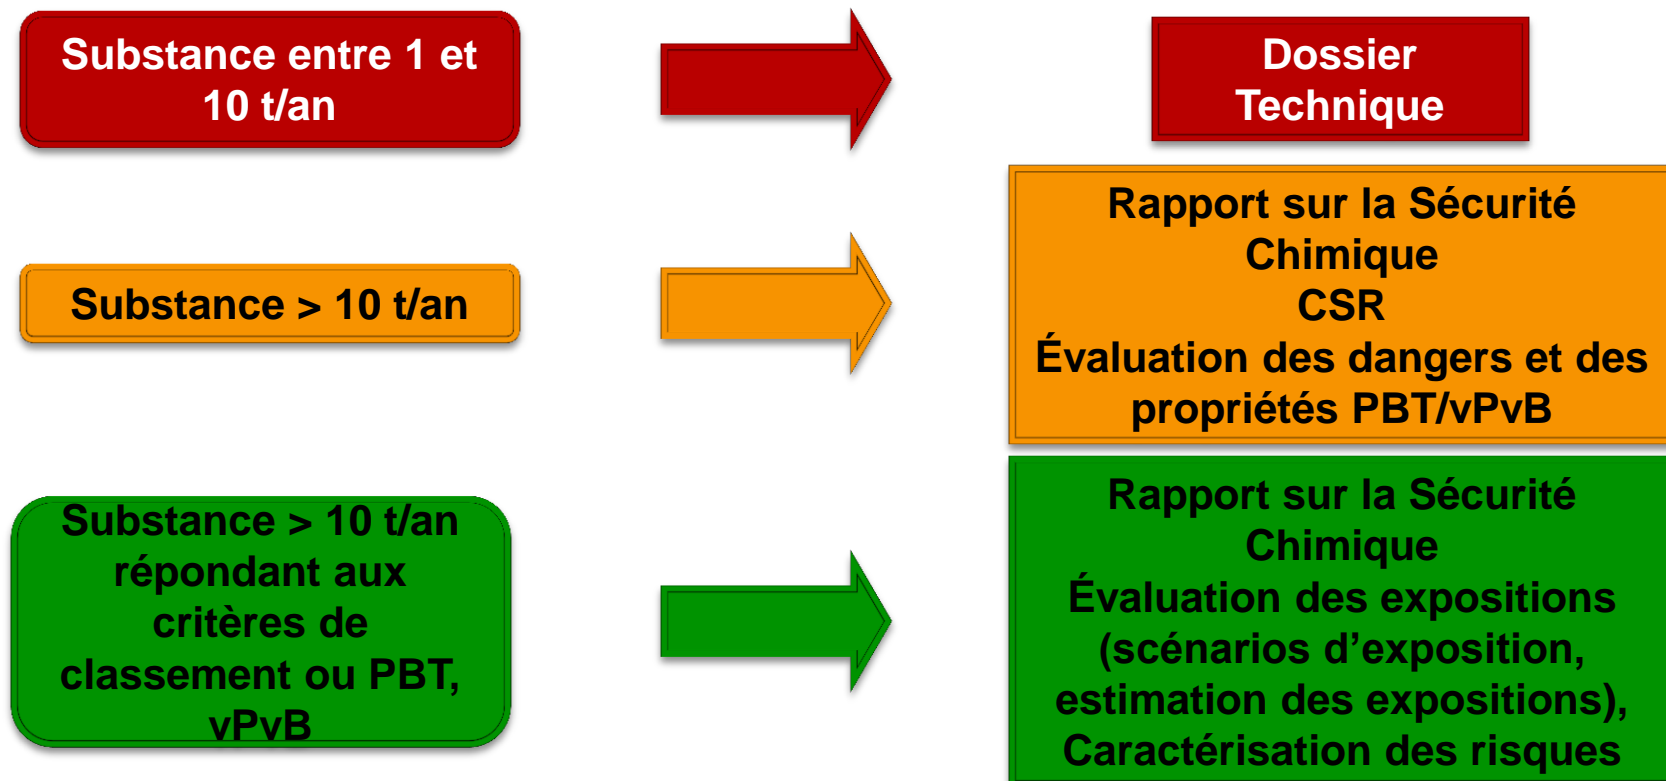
Substance entre 1 et 10 t/an

Dossier Technique

Substance > 10 t/an

Rapport sur la Sécurité Chimique
CSR
Évaluation des dangers et des propriétés PBT/vPvB

Substance > 10 t/an répondant aux critères de classement ou PBT, vPvB

Rapport sur la Sécurité Chimique
Évaluation des expositions (scénarios d’exposition, estimation des expositions),
Caractérisation des risques